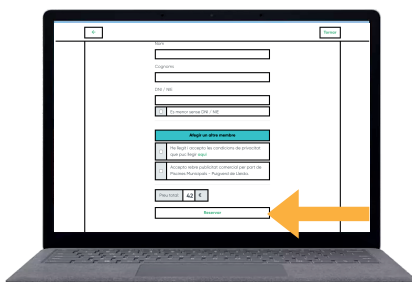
Nom

Cognoms

DNI / NIE

Es menor sense DNI / NIE

Afegir un altre membre

He llegit i accepto les condicions de privacitat que puc llegir aquí

Accepto rebre publicitat comercial per part de Piscines Municipals - Ajuntament de Llenera

Preu total 42 €

Reservar

Tornar